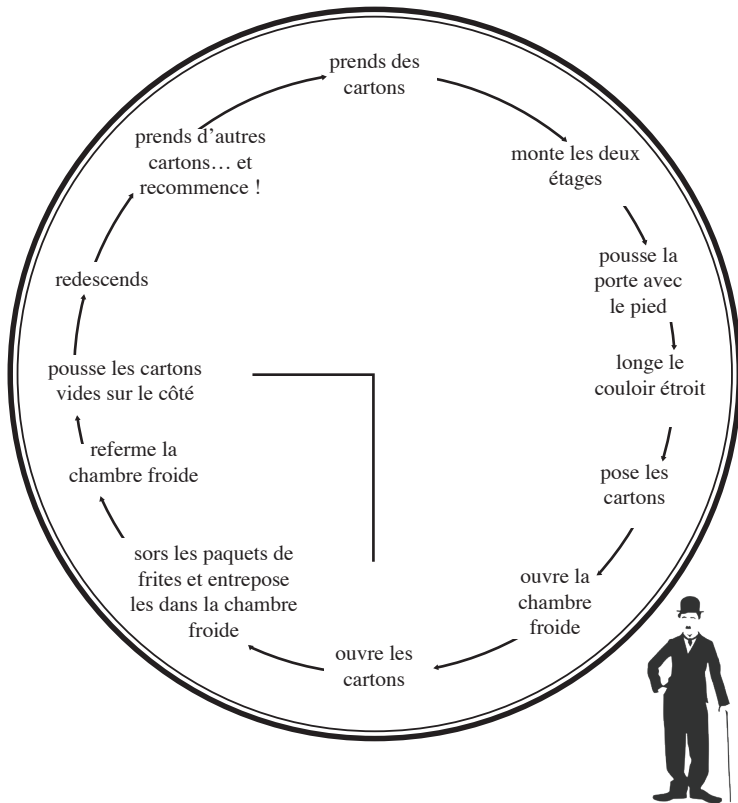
prends des cartons

monte les deux étages

pousse la porte avec le pied

longe le couloir étroit

pose les cartons

ouvre la chambre froide

ouvre les cartons

sors les paquets de frites et entrepose les dans la chambre froide

referme la chambre froide

pousse les cartons vides sur le côté

redescends

prends d'autres cartons… et recommence !